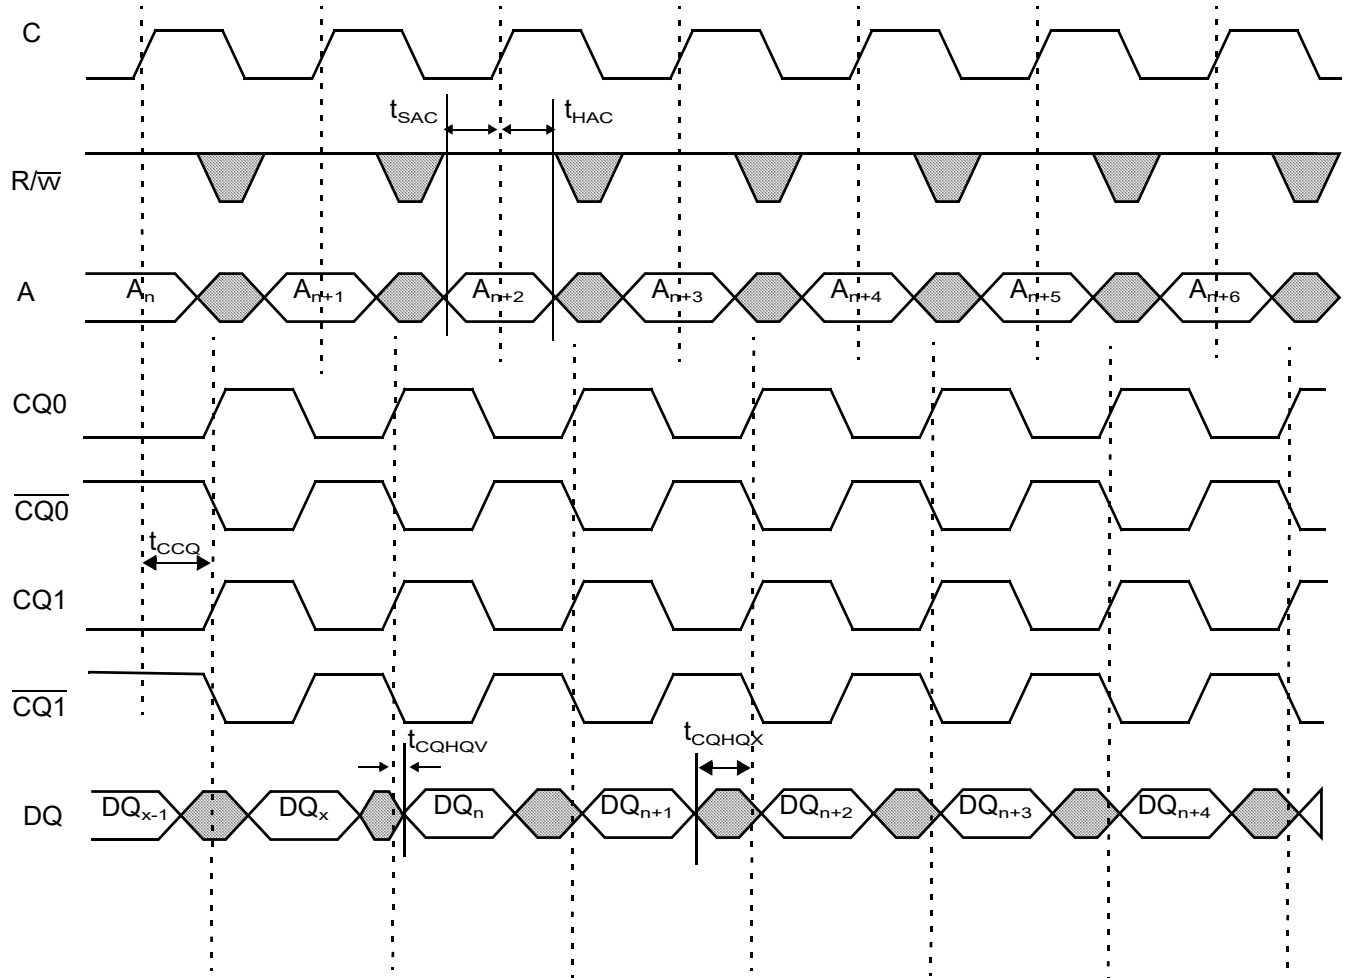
C

$t_{SAC}$ $t_{HAC}$

$R/\overline{W}$

A $A_n$ $A_{n+1}$ $A_{n+2}$ $A_{n+3}$ $A_{n+4}$ $A_{n+5}$ $A_{n+6}$

CQ0

$\overline{CQ0}$

$t_{CCQ}$

CQ1

$\overline{CQ1}$

$t_{CQHQV}$ $t_{CQHQX}$

DQ $DQ_{x-1}$ $DQ_x$ $DQ_n$ $DQ_{n+1}$ $DQ_{n+2}$ $DQ_{n+3}$ $DQ_{n+4}$